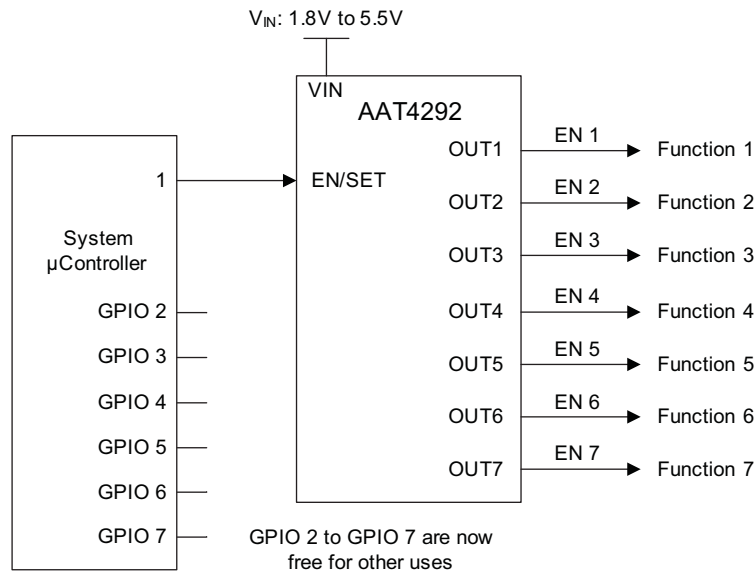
$V_{IN}$: 1.8V to 5.5V

VIN
AAT4292

1
EN/SET

System μController

GPIO 2
GPIO 3
GPIO 4
GPIO 5
GPIO 6
GPIO 7

OUT1
OUT2
OUT3
OUT4
OUT5
OUT6
OUT7

EN 1
EN 2
EN 3
EN 4
EN 5
EN 6
EN 7

Function 1
Function 2
Function 3
Function 4
Function 5
Function 6
Function 7

GPIO 2 to GPIO 7 are now free for other uses